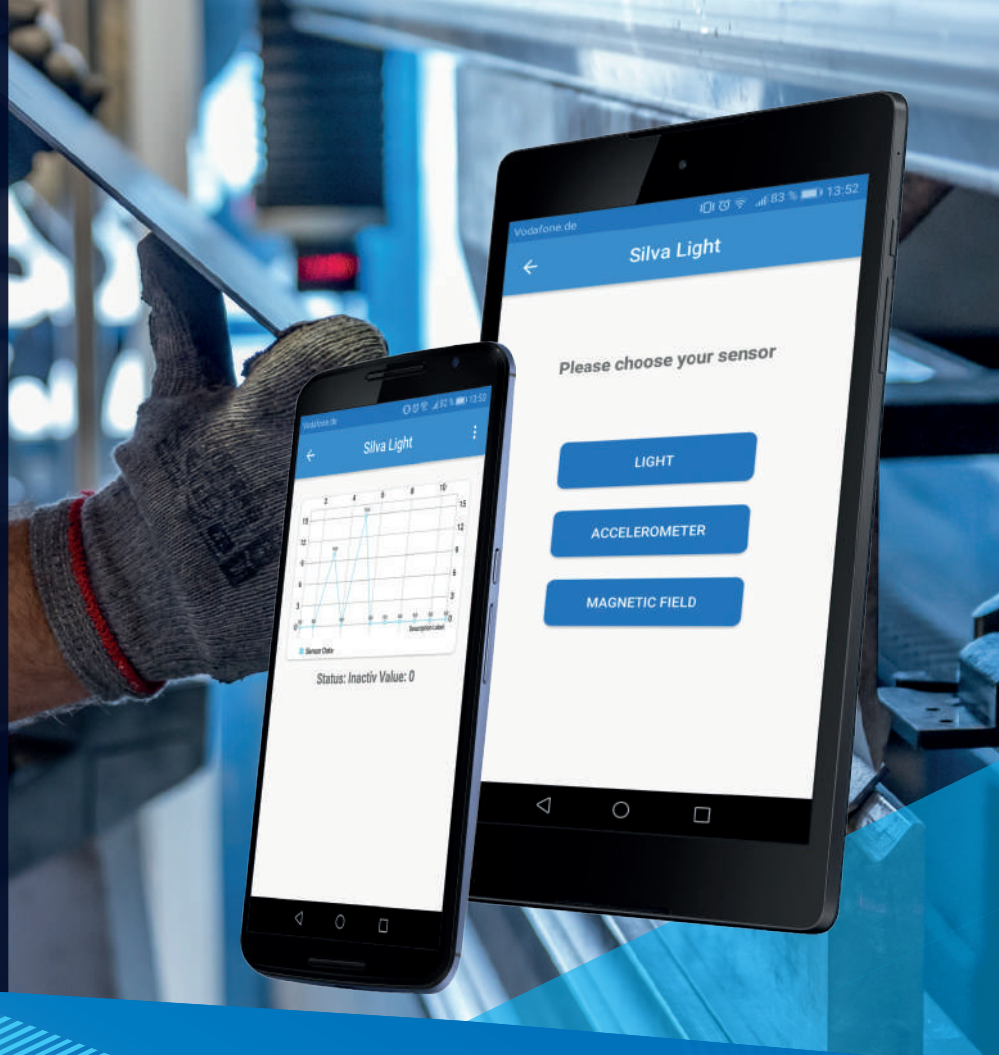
Vodafone.de
83 % 13:52
Silva Light

Please choose your sensor

LIGHT

ACCELEROMETER

MAGNETIC FIELD

Vodafone.de
13:52
Silva Light

2 4 6 8 10
15
12
9
6
3
0
Description Label
Sensor Data

Status: Inactiv Value: 0